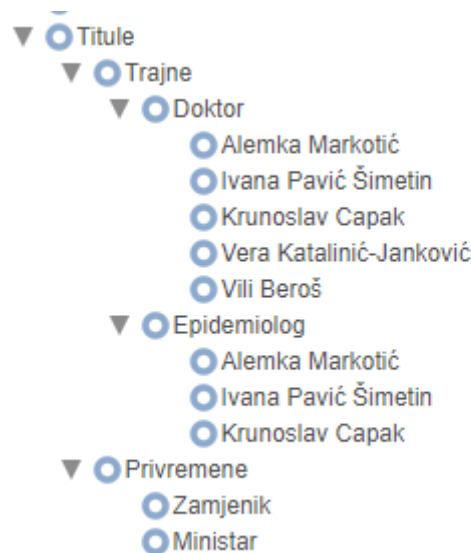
Titule
Trajne
Doktor
Alemka Markotić
Ivana Pavić Šimetin
Krunoslav Capak
Vera Katalinić-Janković
Vili Beroš
Epidemiolog
Alemka Markotić
Ivana Pavić Šimetin
Krunoslav Capak
Privremene
Zamjenik
Ministar